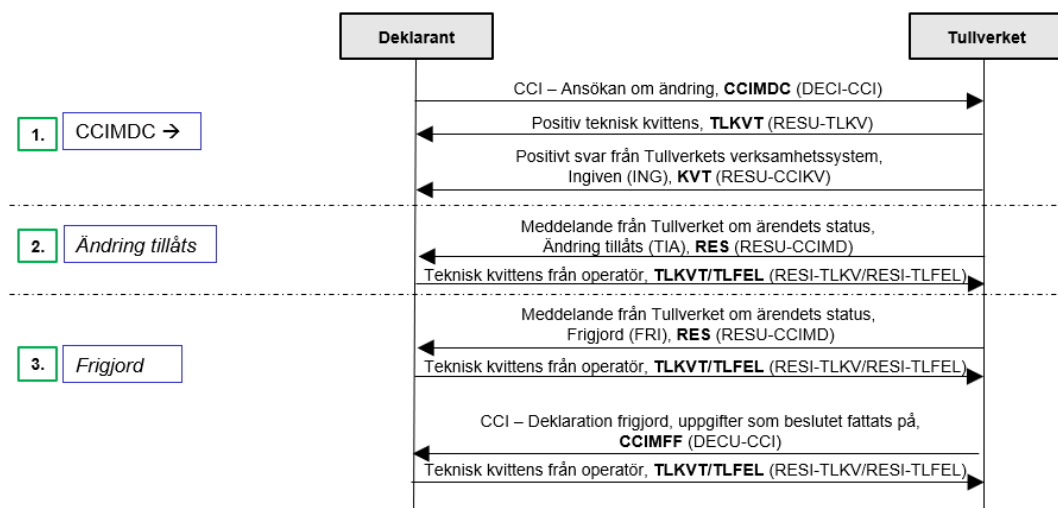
Deklarant

Tullverket

CCI – Ansökan om ändring, **CCIMDC** (DECI-CCI)

1. CCIMDC →

Positiv teknisk kvittens, **TLKVT** (RESU-TLKV)

Positivt svar från Tullverkets verksamhetssystem, Ingiven (ING), **KVT** (RESU-CCIKV)

2. *Ändring tillåts*

Meddelande från Tullverket om ärendets status, Ändring tillåts (TIA), **RES** (RESU-CCIMD)

Teknisk kvittens från operatör, **TLKVT/TLFEL** (RESI-TLKV/RESI-TLFEL)

3. *Frigjord*

Meddelande från Tullverket om ärendets status, Frigjord (FRI), **RES** (RESU-CCIMD)

Teknisk kvittens från operatör, **TLKVT/TLFEL** (RESI-TLKV/RESI-TLFEL)

CCI – Deklaration frigjord, uppgifter som beslutet fattats på, **CCIMFF** (DECU-CCI)

Teknisk kvittens från operatör, **TLKVT/TLFEL** (RESI-TLKV/RESI-TLFEL)